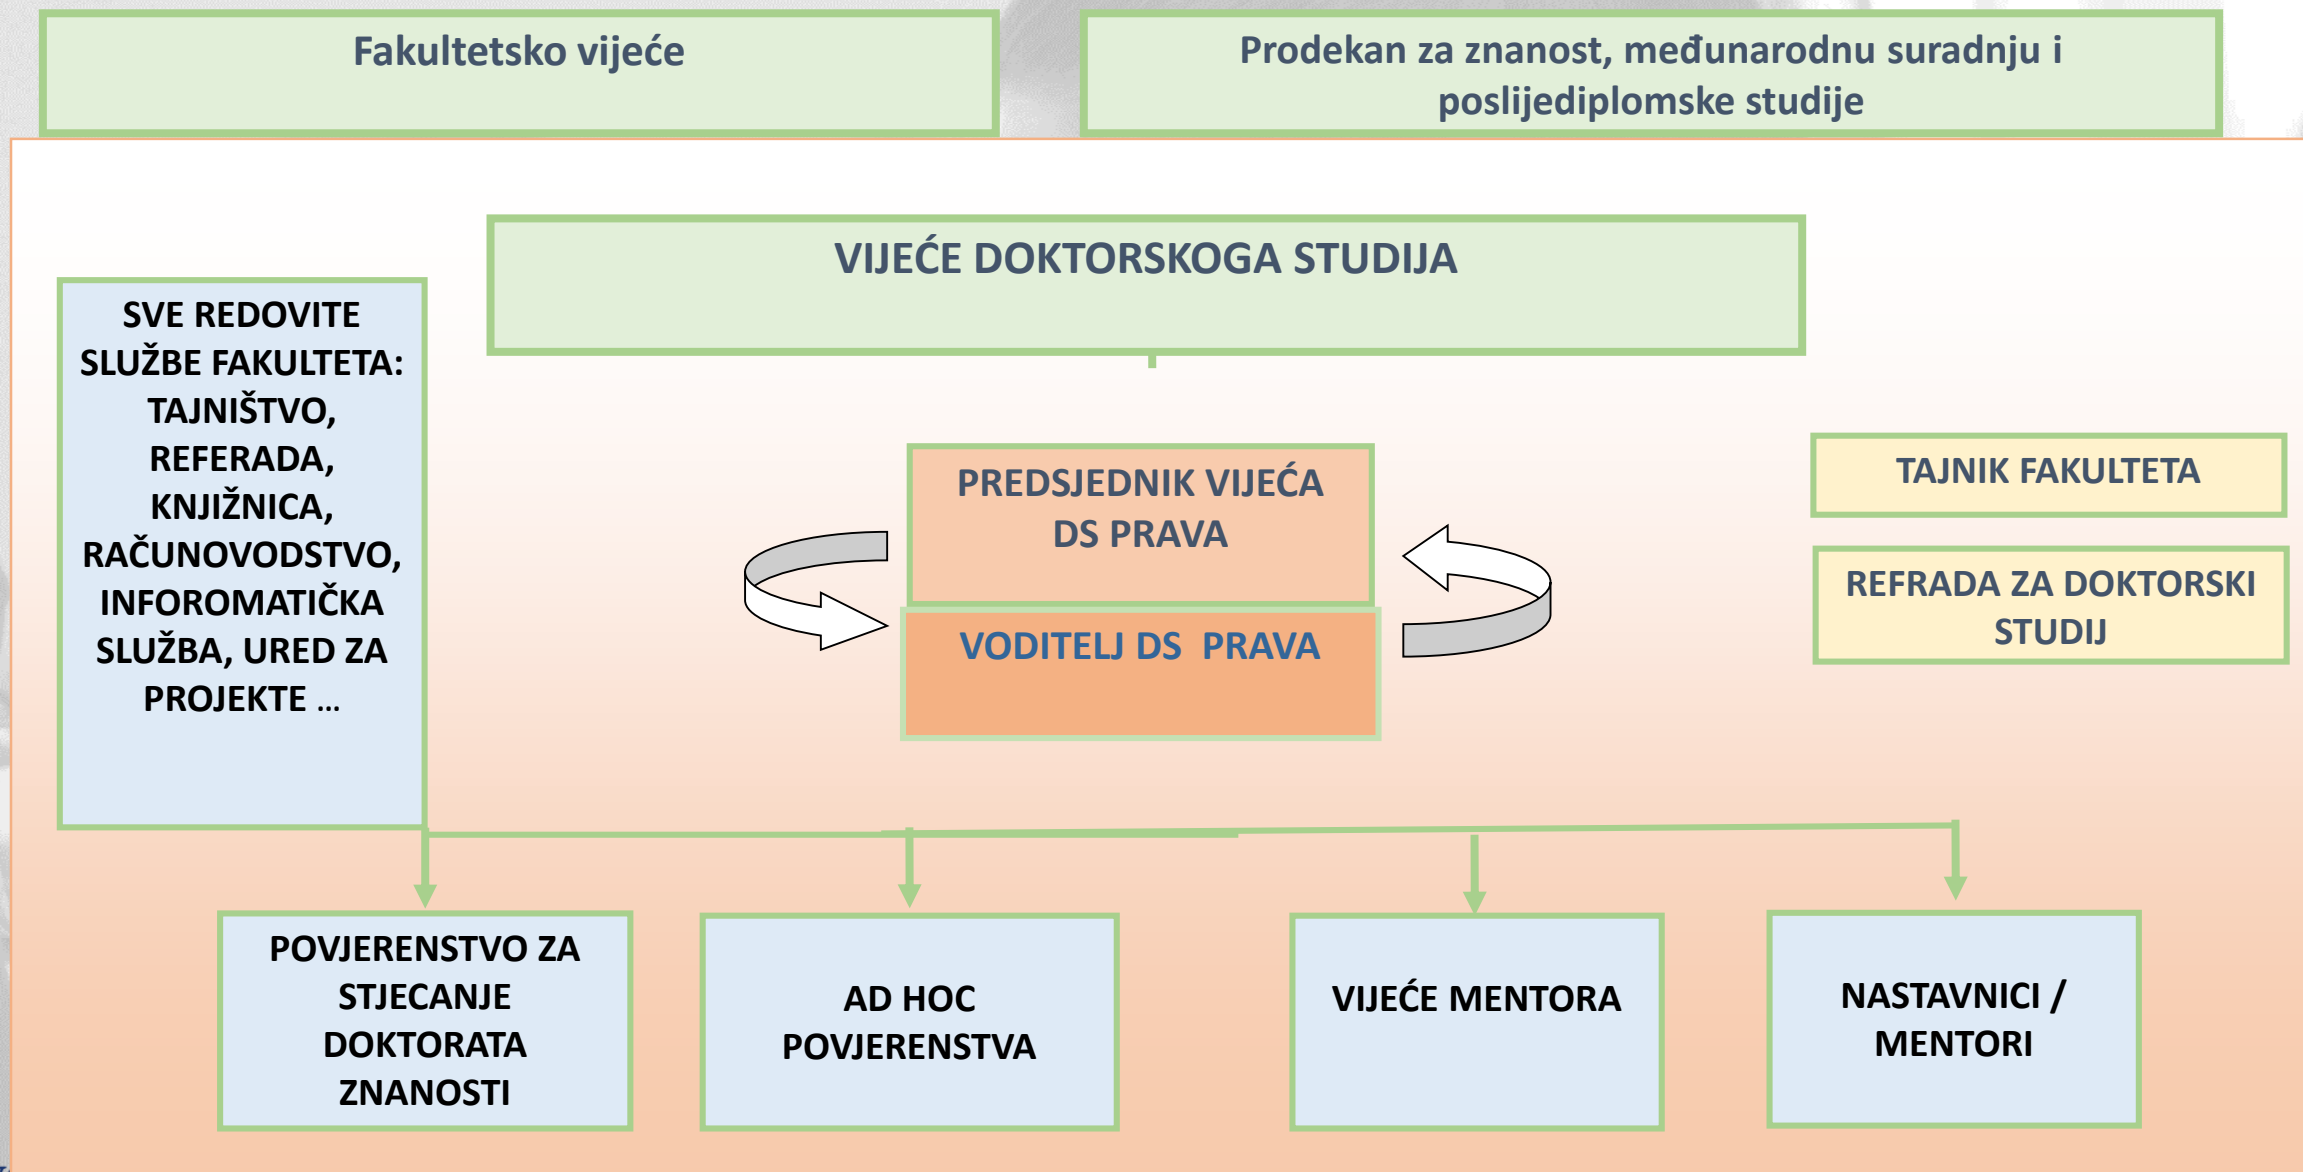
Fakultetsko vijeće

Prodekan za znanost, međunarodnu suradnju i poslijediplomske studije

VIJEĆE DOKTORSKOGA STUDIJA

SVE REDOVITE SLUŽBE FAKULTETA: TAJNIŠTVO, REFERADA, KNJIŽNICA, RAČUNOVODSTVO, INFOROMATIČKA SLUŽBA, URED ZA PROJEKTE ...

PREDSJEDNIK VIJEĆA DS PRAVA

VODITELJ DS PRAVA

TAJNIK FAKULTETA

REFRADA ZA DOKTORSKI STUDIJ

POVJERENSTVO ZA STJECANJE DOKTORATA ZNANOSTI

AD HOC POVJERENSTVA

VIJEĆE MENTORA

NASTAVNICI / MENTORI